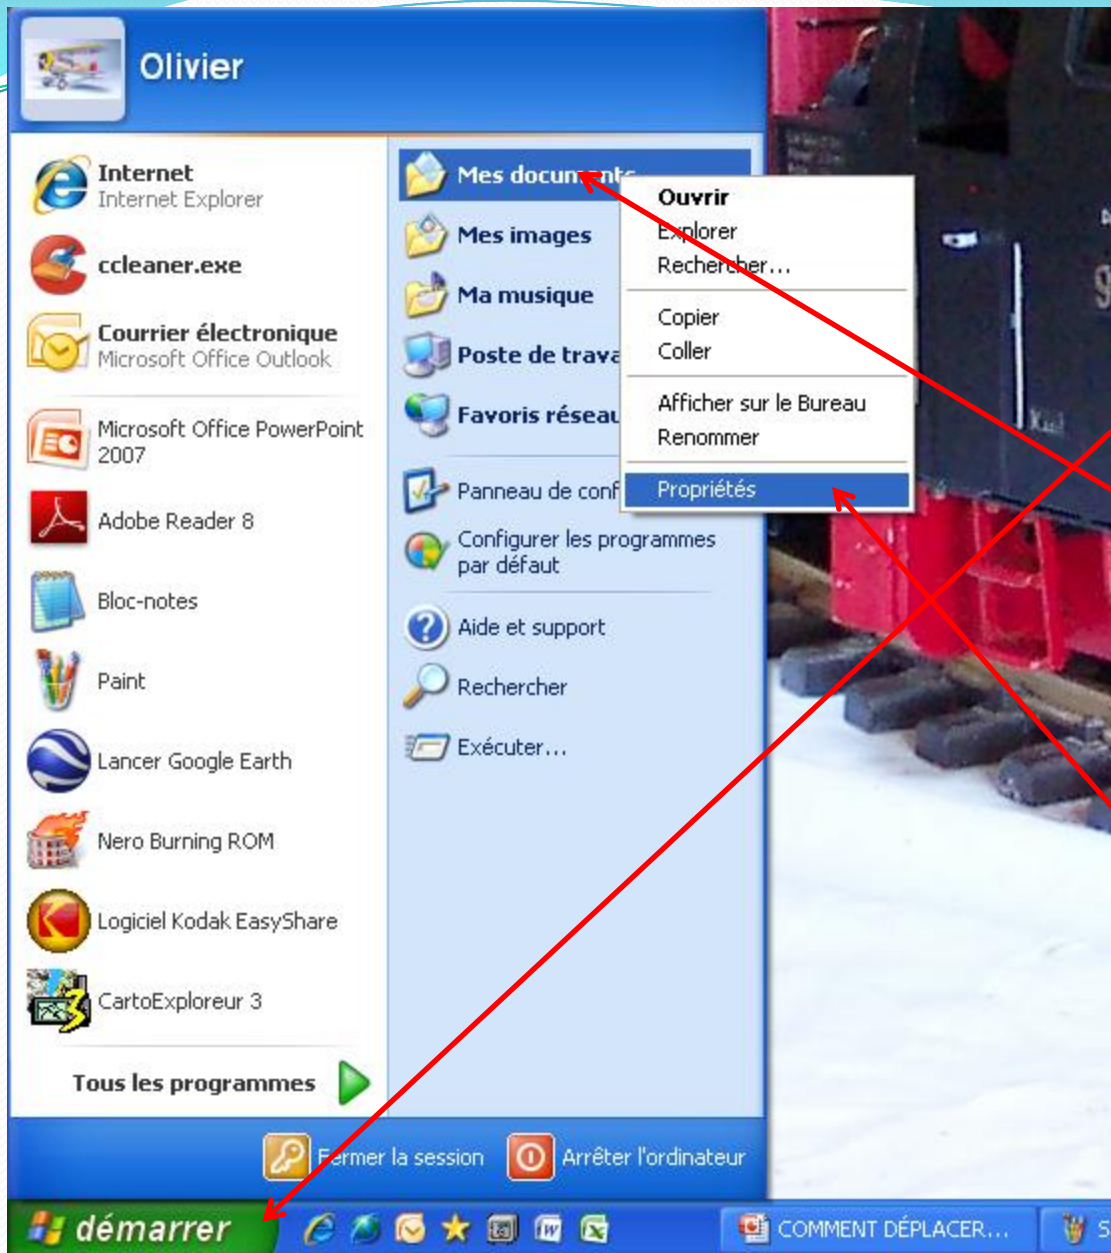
Olivier

Internet
Internet Explorer

ccleaner.exe

Courrier électronique
Microsoft Office Outlook

Microsoft Office PowerPoint 2007

Adobe Reader 8

Bloc-notes

Paint

Lancer Google Earth

Nero Burning ROM

Logiciel Kodak EasyShare

CartoExploreur 3

Tous les programmes

Mes documents

Mes images

Ma musique

Poste de trava

Favoris réseau

Panneau de conf

Configurer les programmes par défaut

Aide et support

Rechercher

Exécuter...

Ouvrir
Explorer
Rechercher...
Copier
Coller
Afficher sur le Bureau
Renommer
Propriétés

Fermer la session

Arrêter l'ordinateur

démarrer

COMMENT DÉPLACER...

S